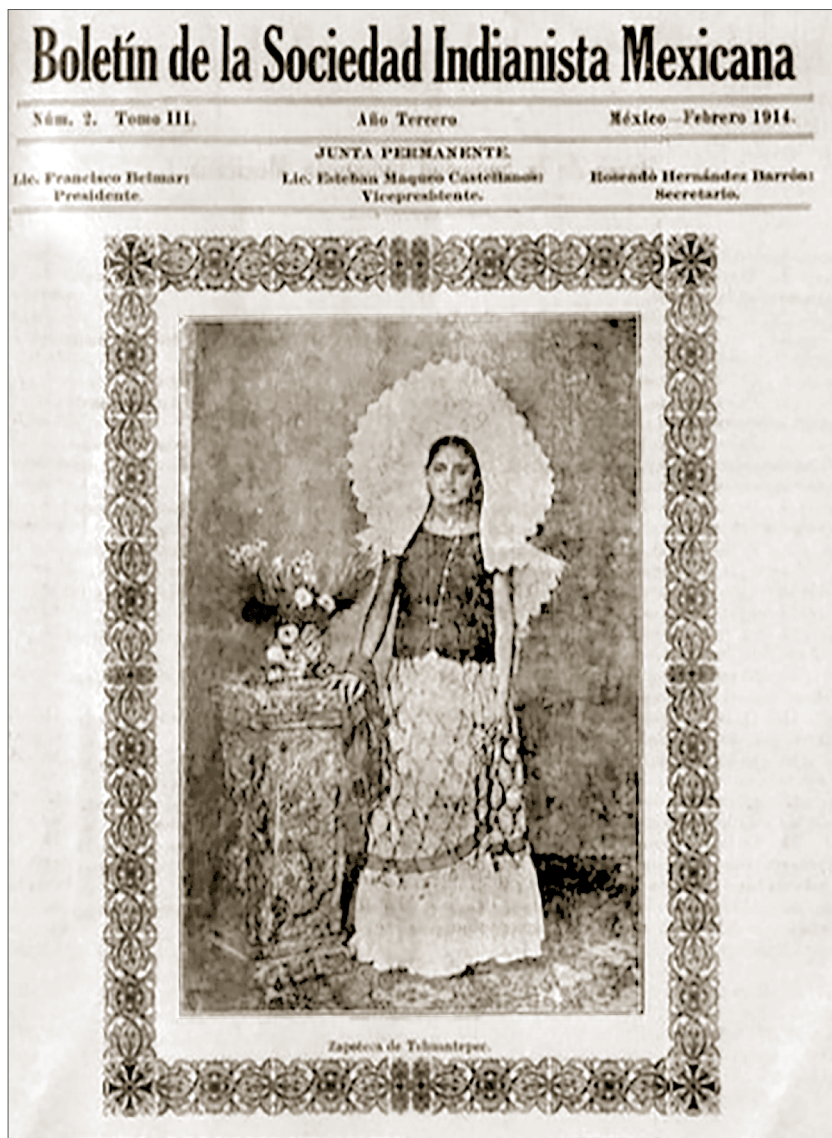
Boletín de la Sociedad Indianista Mexicana

Núm. 2. Tomo III. Año Tercero México—Febrero 1914.

JUNTA PERMANENTE.

Lic. Francisco Belmar: Presidente. Lic. Esteban Maqueo Castellanos: Vicepresidente. Rosendo Hernández Barrón: Secretario.

Zapoteca de Tehuantepec.